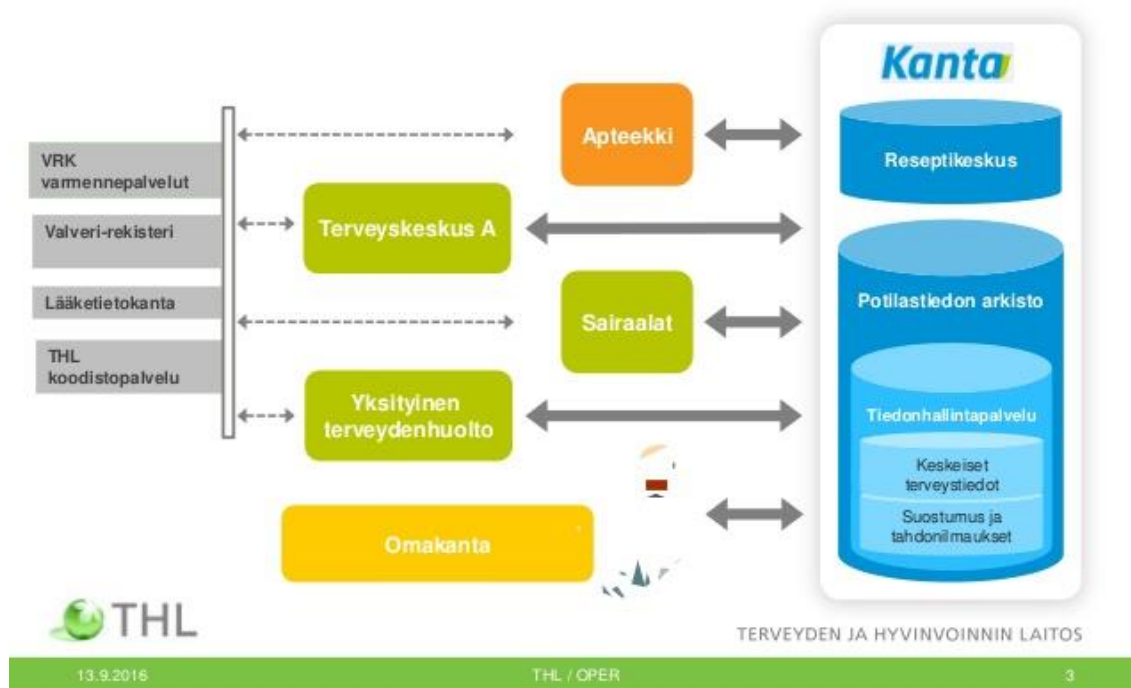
Kanta

VRK varmennepalvelut

Valveri-rekisteri

Lääketietokanta

THL koodistopalvelu

Apteekki

Terveyskeskus A

Sairaalat

Yksityinen terveydenhuolto

Omakanta

Reseptikeskus

Potilastiedon arkisto

Tiedonhallintapalvelu

Keskeiset terveystiedot

Suostumus ja tahdonilmaukset

THL

TERVEYDEN JA HYVINVOINNIN LAITOS

13.9.2016

THL / OPER

3